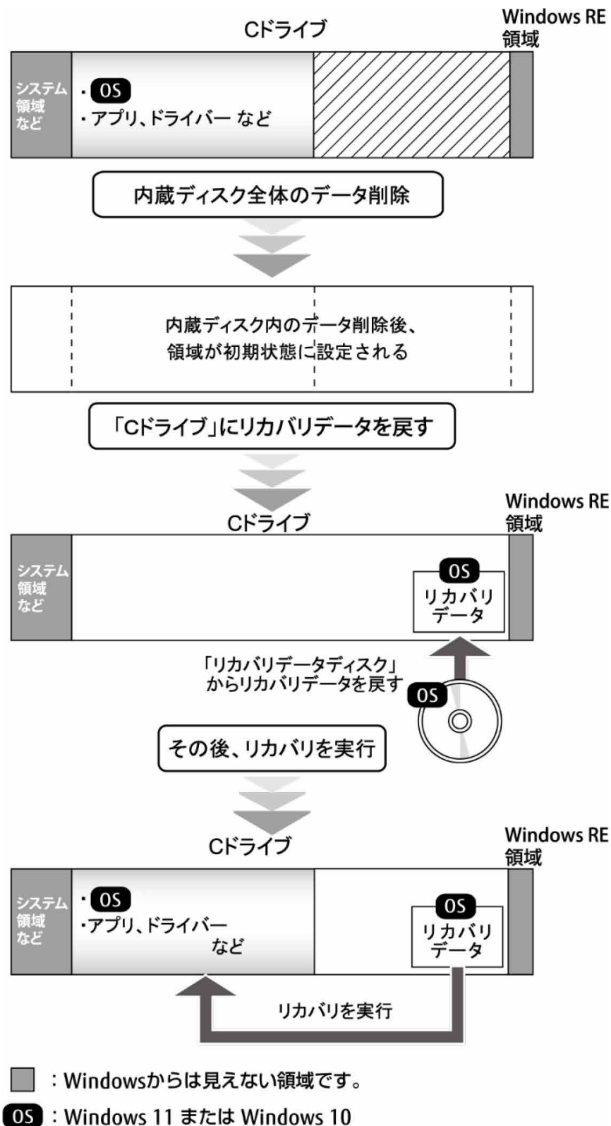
Cドライブ

Windows RE 領域

システム領域など

・OS
・アプリ、ドライバー など

内蔵ディスク全体のデータ削除

内蔵ディスク内のデータ削除後、領域が初期状態に設定される

「Cドライブ」にリカバリデータを戻す

Cドライブ

Windows RE 領域

システム領域など

OS
リカバリデータ

「リカバリデータディスク」からリカバリデータを戻す

OS

その後、リカバリを実行

Cドライブ

Windows RE 領域

システム領域など

・OS
・アプリ、ドライバー など

OS
リカバリデータ

リカバリを実行

：Windowsからは見えない領域です。

OS：Windows 11 または Windows 10